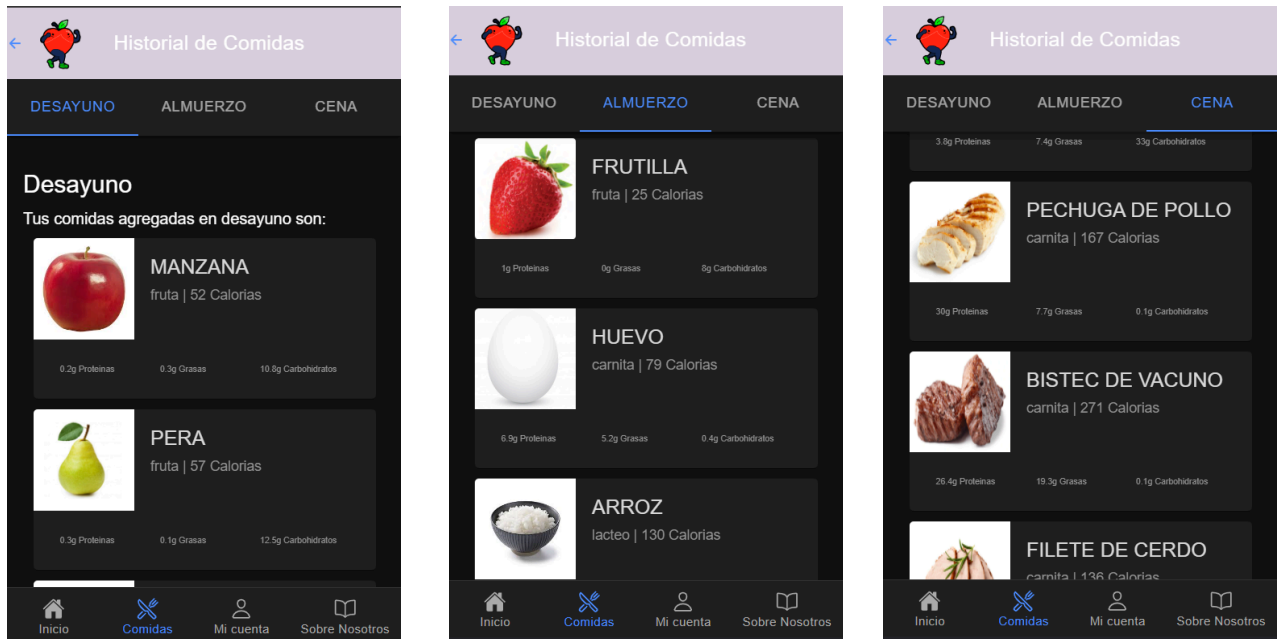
Historial de Comidas

DESAYUNO ALMUERZO CENA

Desayuno

Tus comidas agregadas en desayuno son:

MANZANA
fruta | 52 Calorias
0.2g Proteinas 0.3g Grasas 10.8g Carbohidratos

PERA
fruta | 57 Calorias
0.3g Proteinas 0.1g Grasas 12.5g Carbohidratos

Inicio Comidas Mi cuenta Sobre Nosotros

Historial de Comidas

DESAYUNO ALMUERZO CENA

FRUTILLA
fruta | 25 Calorias
1g Proteinas 0g Grasas 8g Carbohidratos

HUEVO
carnita | 79 Calorias
6.9g Proteinas 5.2g Grasas 0.4g Carbohidratos

ARROZ
lacteo | 130 Calorias

Inicio Comidas Mi cuenta Sobre Nosotros

Historial de Comidas

DESAYUNO ALMUERZO CENA

3.8g Proteinas 7.4g Grasas 33g Carbohidratos

PECHUGA DE POLLO
carnita | 167 Calorias
30g Proteinas 7.7g Grasas 0.1g Carbohidratos

BISTEC DE VACUNO
carnita | 271 Calorias
26.4g Proteinas 19.3g Grasas 0.1g Carbohidratos

FILETE DE CERDO
carnita | 136 Calorias

Inicio Comidas Mi cuenta Sobre Nosotros